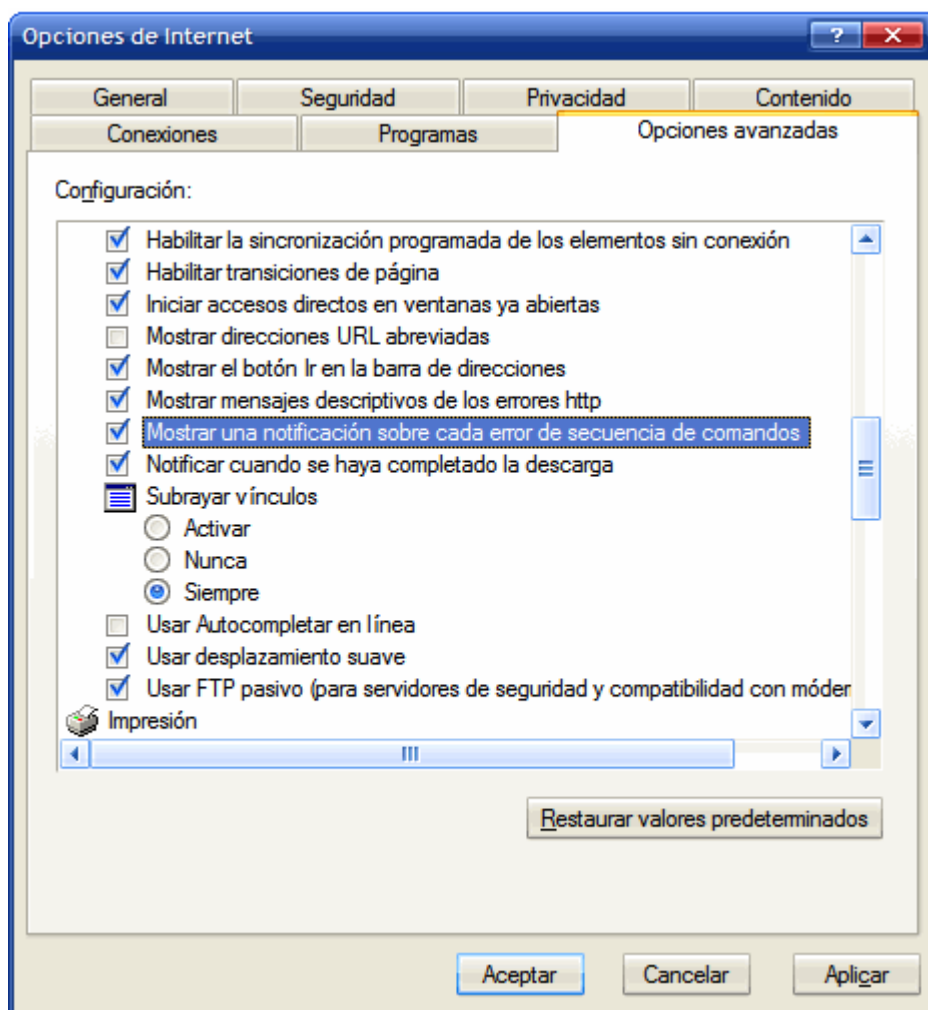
Opciones de Internet

General | Seguridad | Privacidad | Contenido
Conexiones | Programas | Opciones avanzadas

Configuración:

Habilitar la sincronización programada de los elementos sin conexión
Habilitar transiciones de página
Iniciar accesos directos en ventanas ya abiertas
Mostrar direcciones URL abreviadas
Mostrar el botón Ir en la barra de direcciones
Mostrar mensajes descriptivos de los errores http
Mostrar una notificación sobre cada error de secuencia de comandos
Notificar cuando se haya completado la descarga
Subrayar vínculos
Activar
Nunca
Siempre
Usar Autocompletar en línea
Usar desplazamiento suave
Usar FTP pasivo (para servidores de seguridad y compatibilidad con móder
Impresión

Restaurar valores predeterminados

Aceptar Cancelar Aplicar